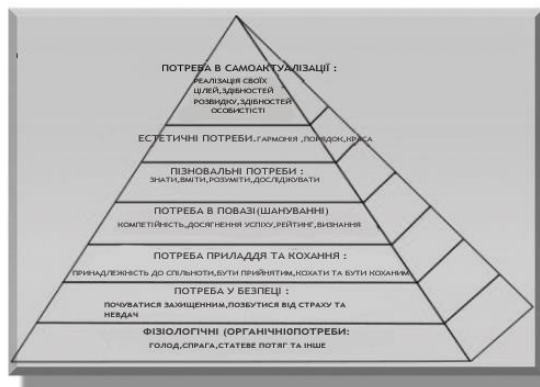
ПОТРЕБА В САМОАКТУАЛІЗАЦІЇ :
РЕАЛІЗАЦІЯ СВОЇХ ЦІЛЕЙ,ЗДІБНОСТЕЙ РОЗВИДКУ,ЗДІБНОСТЕЙ ОСОБИСТІСТІ

ЕСТЕТИЧНІ ПОТРЕБИ..ГАРМОНІЯ ,ПОРЯДОК,КРАСА

ПІЗНОВАЛЬНІ ПОТРЕБИ :
ЗНАТИ,ВМІТИ, РОЗУМІТИ, ДОСЛІДЖУВАТИ

ПОТРЕБА В ПОВАЗІ(ШАНУВАННІ)
КОМПЕТІЙНІСТЬ ,ДОСЯГНЕННЯ УСПІХУ,РЕЙТИНГ,ВИЗНАННЯ

ПОТРЕБА ПРИЛАДДЯ ТА КОХАННЯ :
ПРИНАДЛЕЖНІСТЬ ДО СПІЛЬНОТИ,БУТИ ПРИЙНЯТИМ,КОХАТИ ТА БУТИ КОХАНИМ

ПОТРЕБА У БЕЗПЕЦІ :
ПОЧУВАТИСЯ ЗАХИЩЕННИМ,ПОЗБУТИСЯ ВІД СТРАХУ ТА НЕВДАЧ

ФІЗІОЛОГІЧНІ (ОРГАНІЧНІ)ПОТРЕБИ:
ГОЛОД,СПРАГА,СТАТЕВЕ ПОТЯГ ТА ІНШЕ